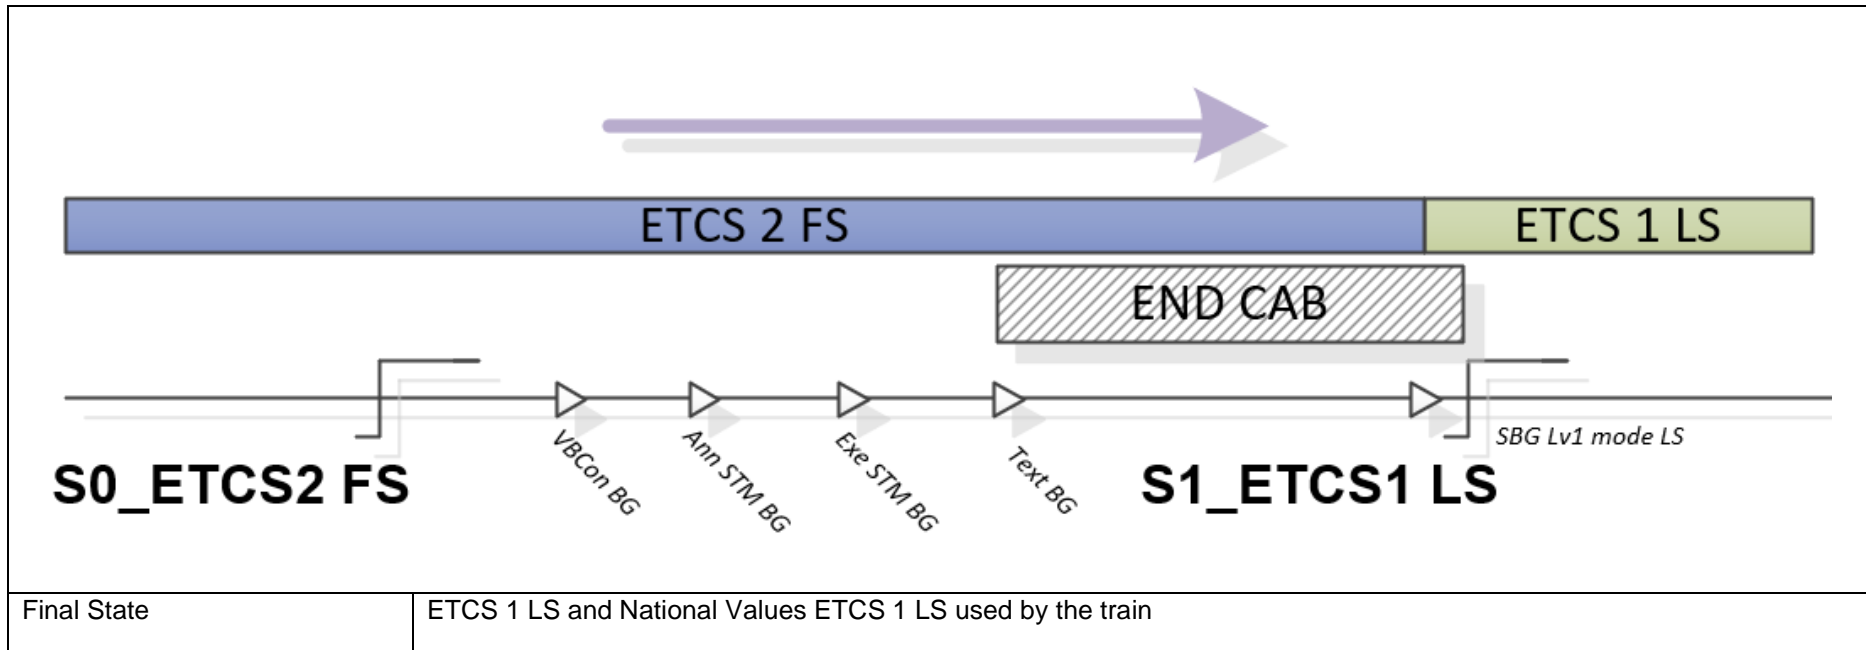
ETCS 2 FS

ETCS 1 LS

END CAB

S0_ETCS2 FS

VBCon BG

Ann STM BG

Exe STM BG

Text BG

S1_ETCS1 LS

SBG Lv1 mode LS

| Final State | ETCS 1 LS and National Values ETCS 1 LS used by the train |
|---|---|